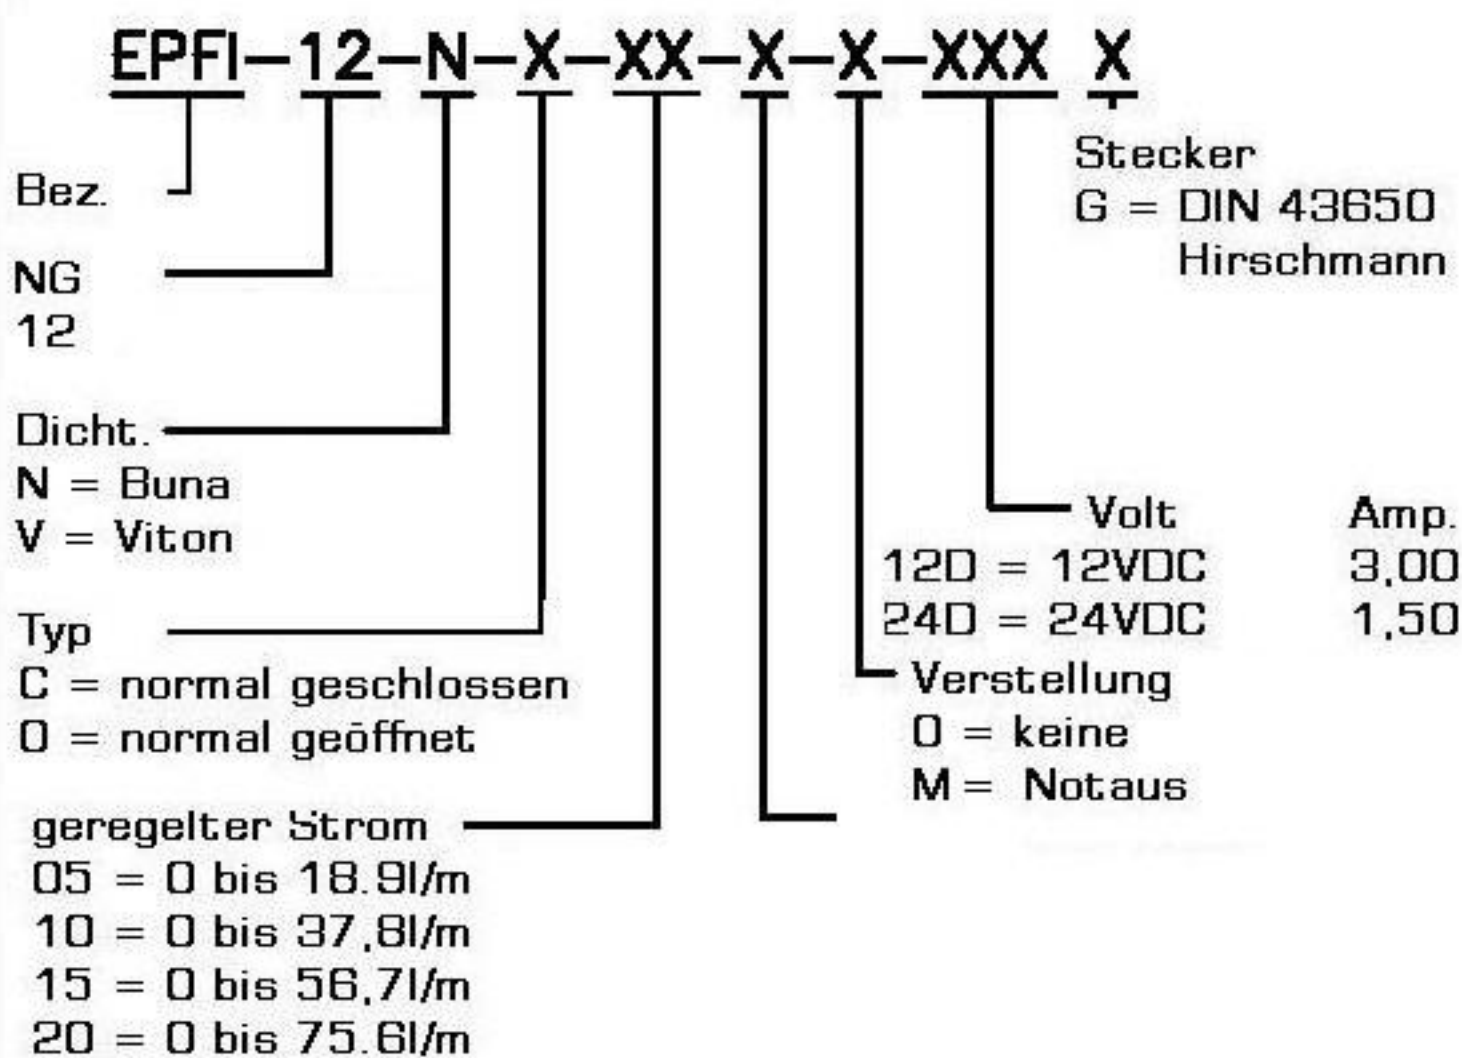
EPFI–12–N–X–XX–X–X–XXX X

Bez.

NG
12

Dicht.
N = Buna
V = Viton

Typ
C = normal geschlossen
O = normal geöffnet

geregelter Strom
05 = 0 bis 18.9l/m
10 = 0 bis 37,8l/m
15 = 0 bis 56,7l/m
20 = 0 bis 75.6l/m

Stecker
G = DIN 43650
Hirschmann

Volt Amp.
12D = 12VDC 3,00
24D = 24VDC 1,50

Verstellung
0 = keine
M = Notaus